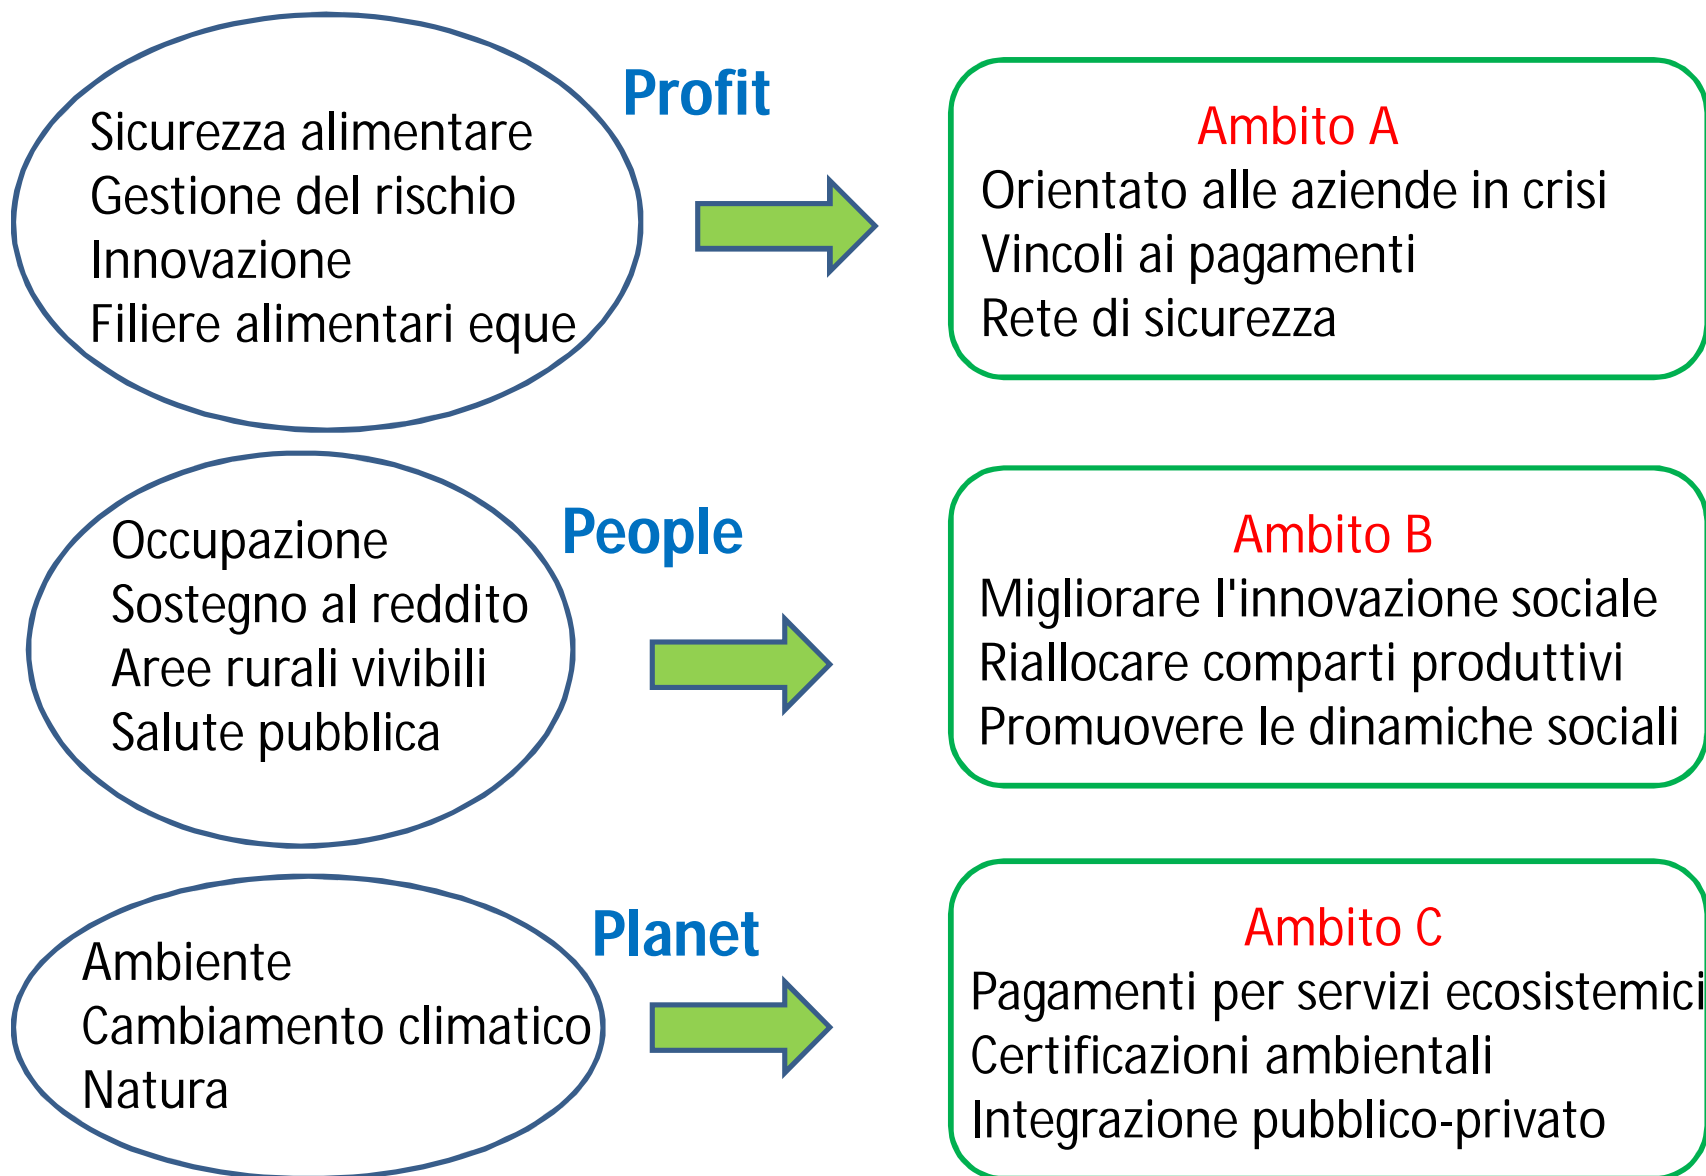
Sicurezza alimentare
Gestione del rischio
Innovazione
Filiere alimentari eque

Profit

Ambito A
Orientato alle aziende in crisi
Vincoli ai pagamenti
Rete di sicurezza

Occupazione
Sostegno al reddito
Aree rurali vivibili
Salute pubblica

People

Ambito B
Migliorare l'innovazione sociale
Riallocare comparti produttivi
Promuovere le dinamiche sociali

Ambiente
Cambiamento climatico
Natura

Planet

Ambito C
Pagamenti per servizi ecosistemici
Certificazioni ambientali
Integrazione pubblico-privato